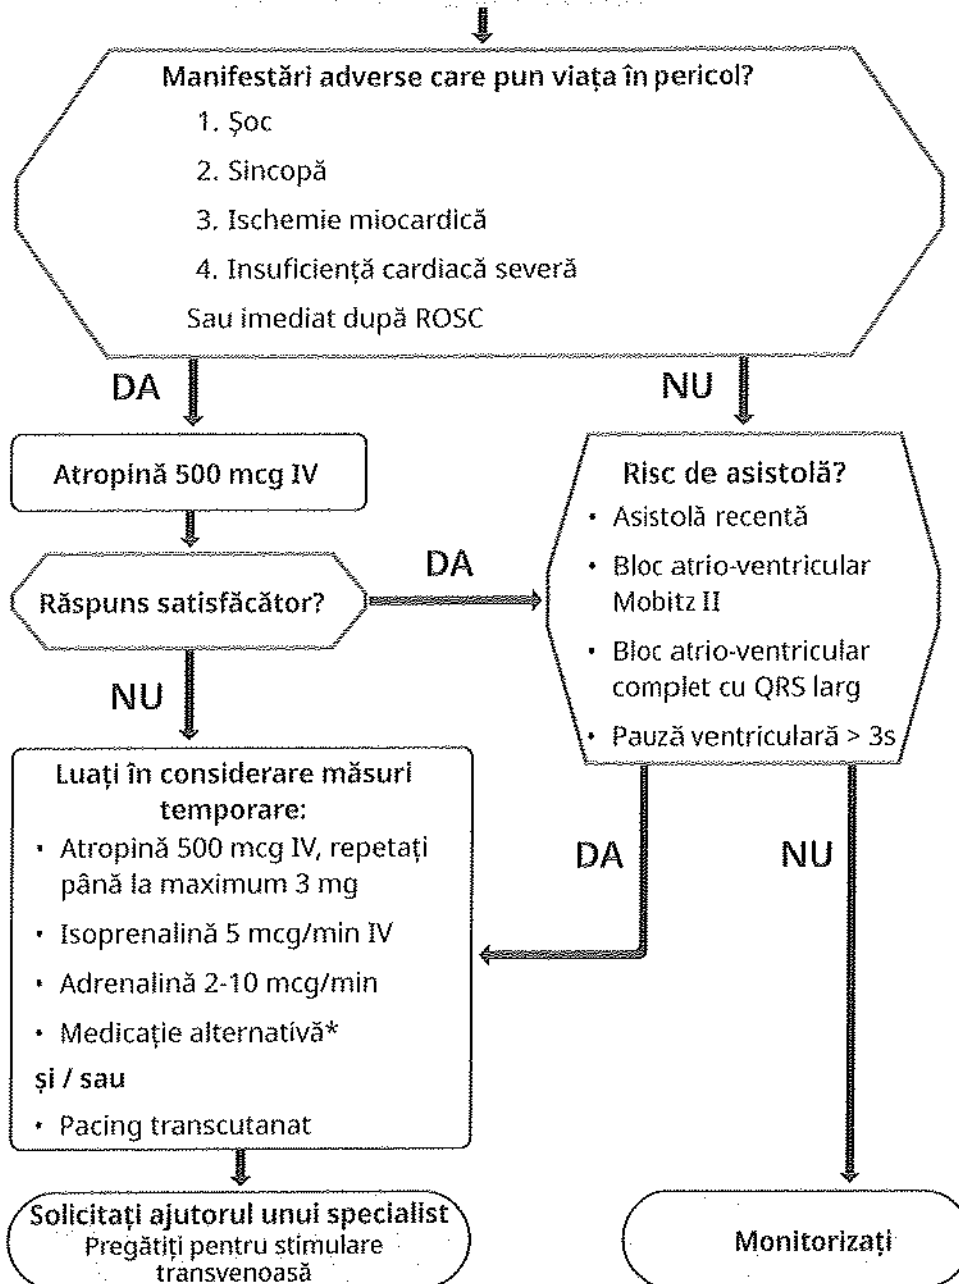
Manifestări adverse care pun viața în pericol?
1. Șoc
2. Sincopă
3. Ischemie miocardică
4. Insuficiență cardiacă severă
Sau imediat după ROSC

DA

NU

Atropină 500 mcg IV

Risc de asistolă?
• Asistolă recentă
• Bloc atrio-ventricular Mobitz II
• Bloc atrio-ventricular complet cu QRS larg
• Pauză ventriculară > 3s

DA

Răspuns satisfăcător?

NU

Luați în considerare măsuri temporare:
• Atropină 500 mcg IV, repetați până la maximum 3 mg
• Isoprenalină 5 mcg/min IV
• Adrenalină 2-10 mcg/min
• Medicație alternativă*
și / sau
• Pacing transcutanat

DA

NU

Solicitați ajutorul unui specialist
Pregătiți pentru stimulare transvenoasă

Monitorizați